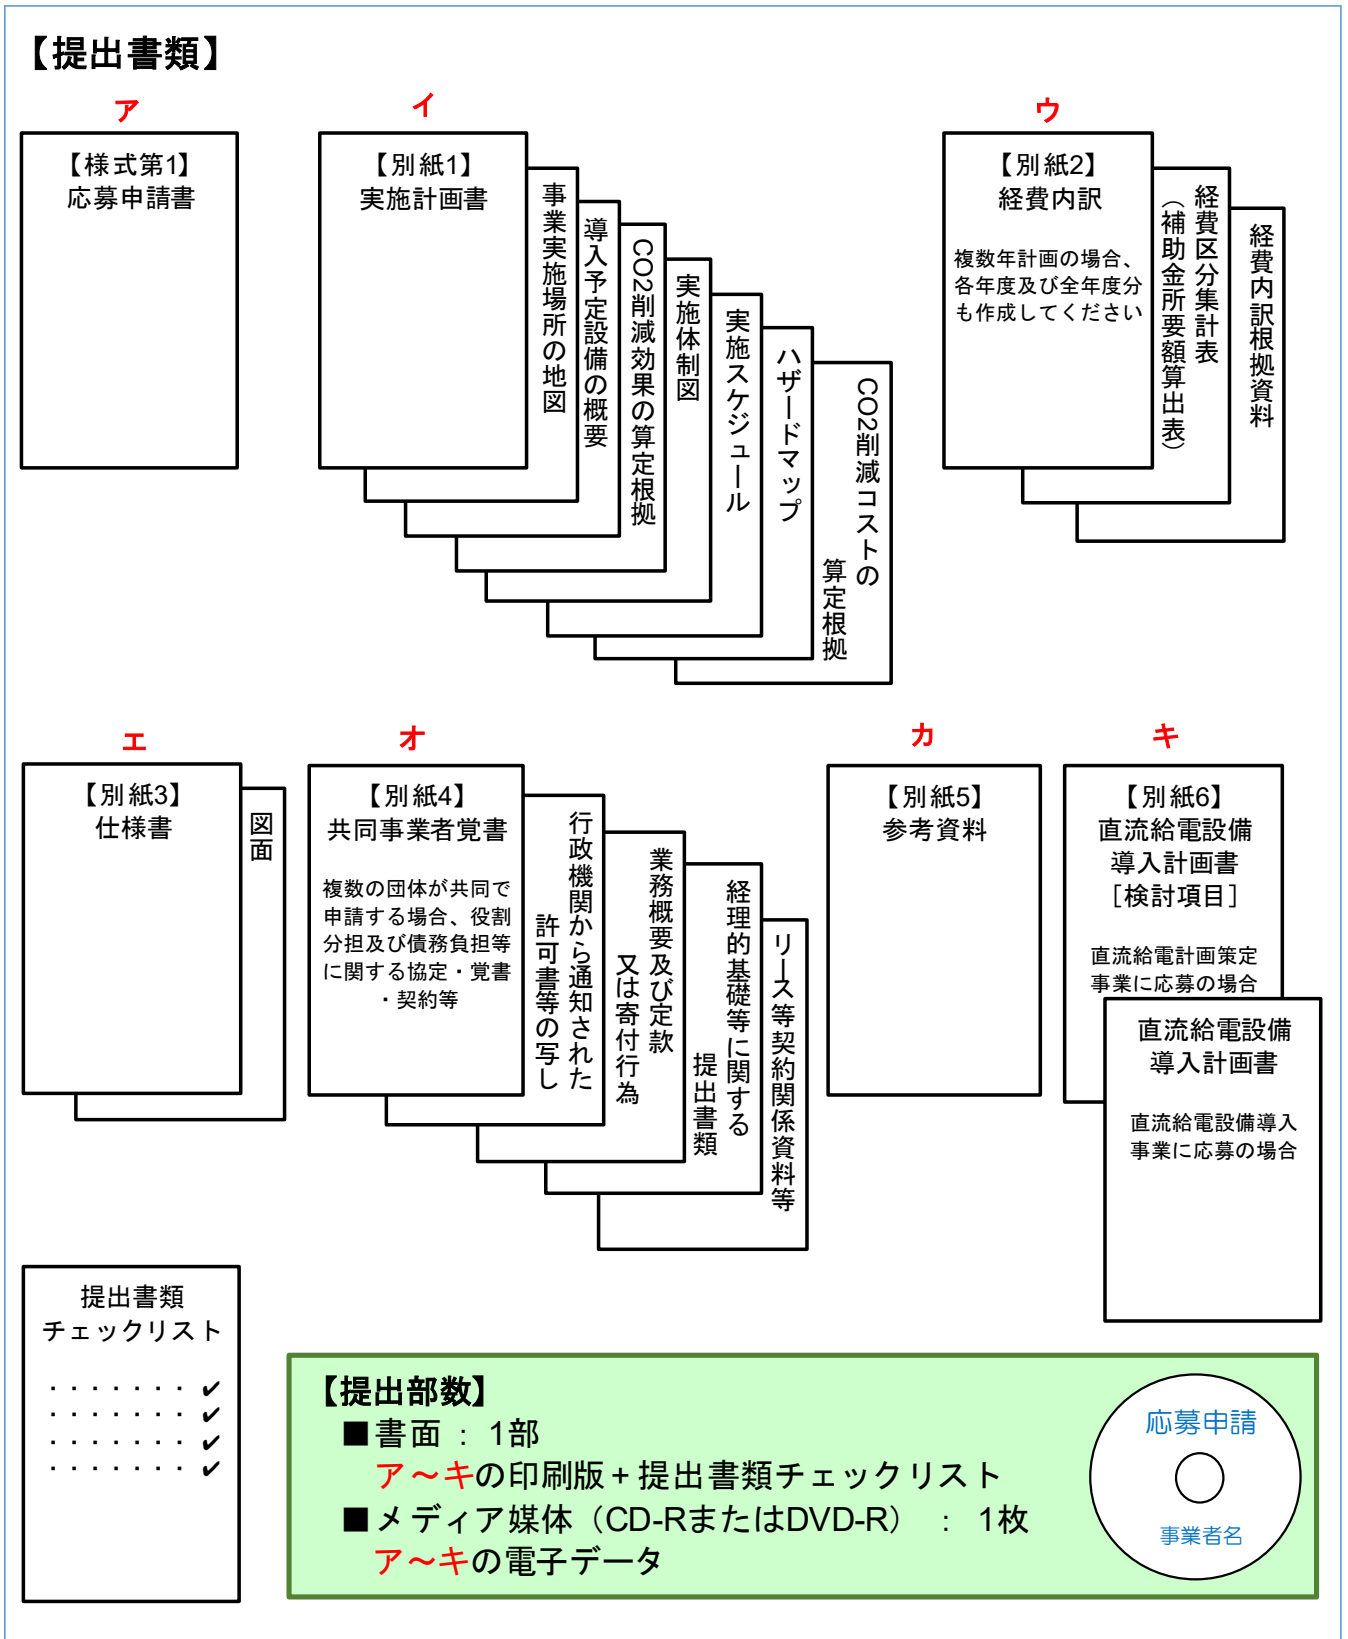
【提出書類】

ア
【様式第1】
応募申請書

イ
【別紙1】
実施計画書

事業実施場所の地図

導入予定設備の概要

CO2削減効果の算定根拠

実施体制図

実施スケジュール

ハザードマップ

CO2削減コストの算定根拠

ウ
【別紙2】
経費内訳

複数年計画の場合、各年度及び全年度分も作成してください

経費区分集計表（補助金所要額算出表）

経費内訳根拠資料

エ
【別紙3】
仕様書

図面

オ
【別紙4】
共同事業者覚書

複数の団体が共同で申請する場合、役割分担及び債務負担等に関する協定・覚書・契約等

行政機関から通知された許可書等の写し

業務概要及び定款又は寄付行為

経理的基礎等に関する提出書類

リース等契約関係資料等

カ
【別紙5】
参考資料

キ
【別紙6】
直流給電設備導入計画書［検討項目］

直流給電計画策定事業に応募の場合

直流給電設備導入計画書

直流給電設備導入事業に応募の場合

提出書類チェックリスト

・・・・・・・・ ✔
・・・・・・・・ ✔
・・・・・・・・ ✔
・・・・・・・・ ✔

【提出部数】
■書面 ： 1部
ア～キの印刷版＋提出書類チェックリスト
■メディア媒体（CD-RまたはDVD-R） ： 1枚
ア～キの電子データ

応募申請
事業者名